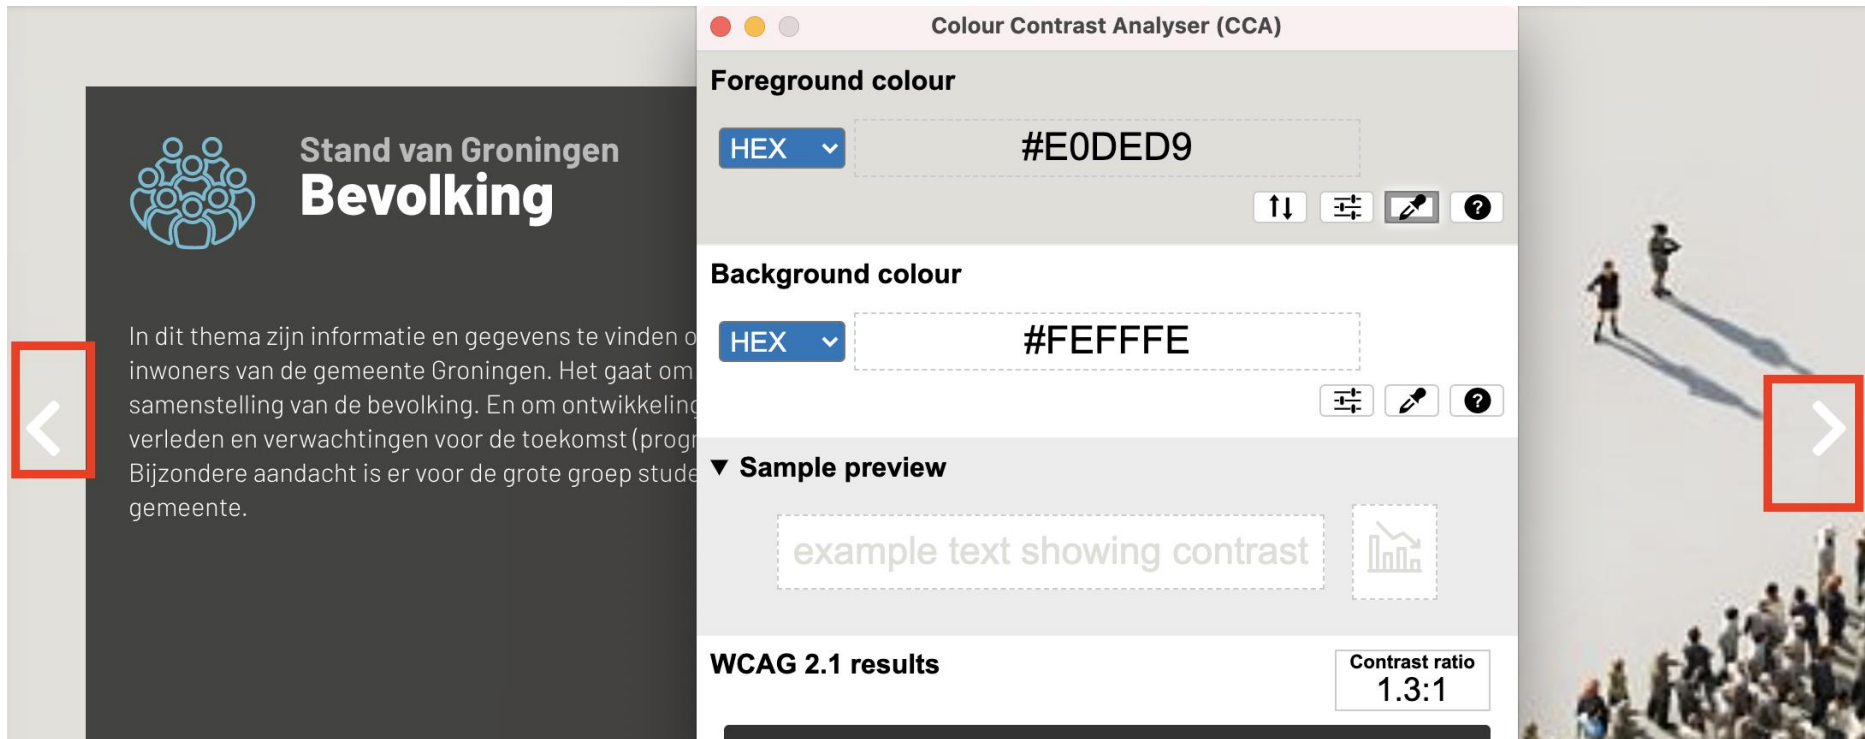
Stand van Groningen
Bevolking

In dit thema zijn informatie en gegevens te vinden o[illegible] inwoners van de gemeente Groningen. Het gaat om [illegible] samenstelling van de bevolking. En om ontwikkeling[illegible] verleden en verwachtingen voor de toekomst (progr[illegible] Bijzondere aandacht is er voor de grote groep stude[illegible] gemeente.

Colour Contrast Analyser (CCA)

Foreground colour

HEX

#E0DED9

Background colour

HEX

#FEFFFE

▼ Sample preview

example text showing contrast

WCAG 2.1 results

Contrast ratio
1.3:1